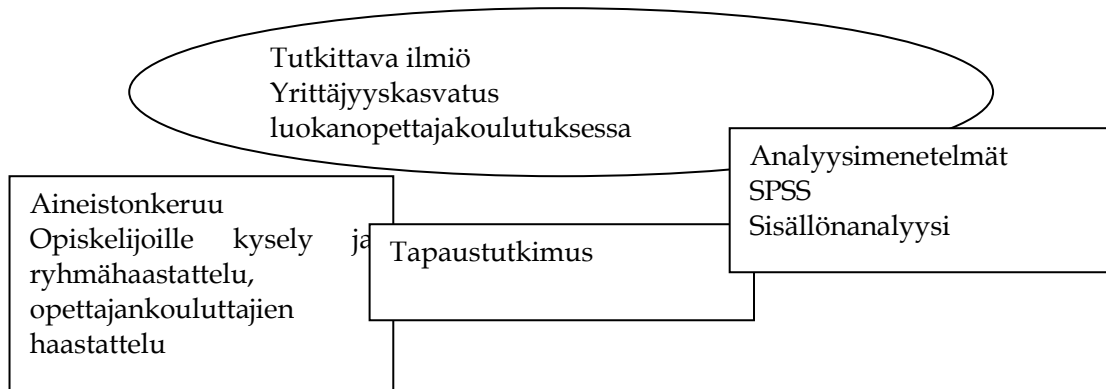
Tutkittava ilmiö
Yrittäjyyskasvatus
luokanopettajakoulutuksessa

Analyysimenetelmät
SPSS
Sisällönanalyysi

Aineistonkeruu
Opiskelijoille kysely ja ryhmähaastattelu, opettajankouluttajien haastattelu

Tapaustutkimus